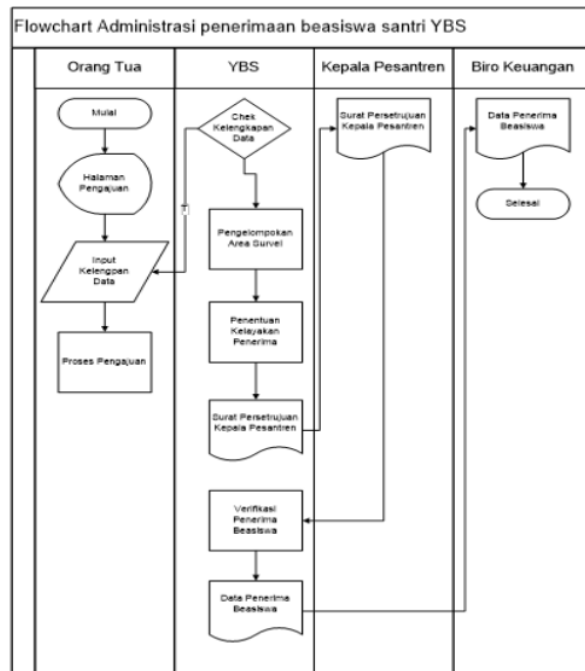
Flowchart Administrasi penerimaan beasiswa santri YBS

| Orang Tua | YBS | Kepala Pesantren | Biro Keuangan |
|---|---|---|---|

Mulai

Halaman Pengajuan

Input Kelengpan Data

Proses Pengajuan

Chek Kelengkapan Data

T

Pengelompokan Area Survei

Penentuan Kelayakan Penerima

Surat Persetrujuan Kepala Pesantren

Verifikasi Penerima Beasiswa

Data Penerima Beasiswa

Surat Persetrujuan Kepala Pesantren

Data Penerima Beasiswa

Selesai